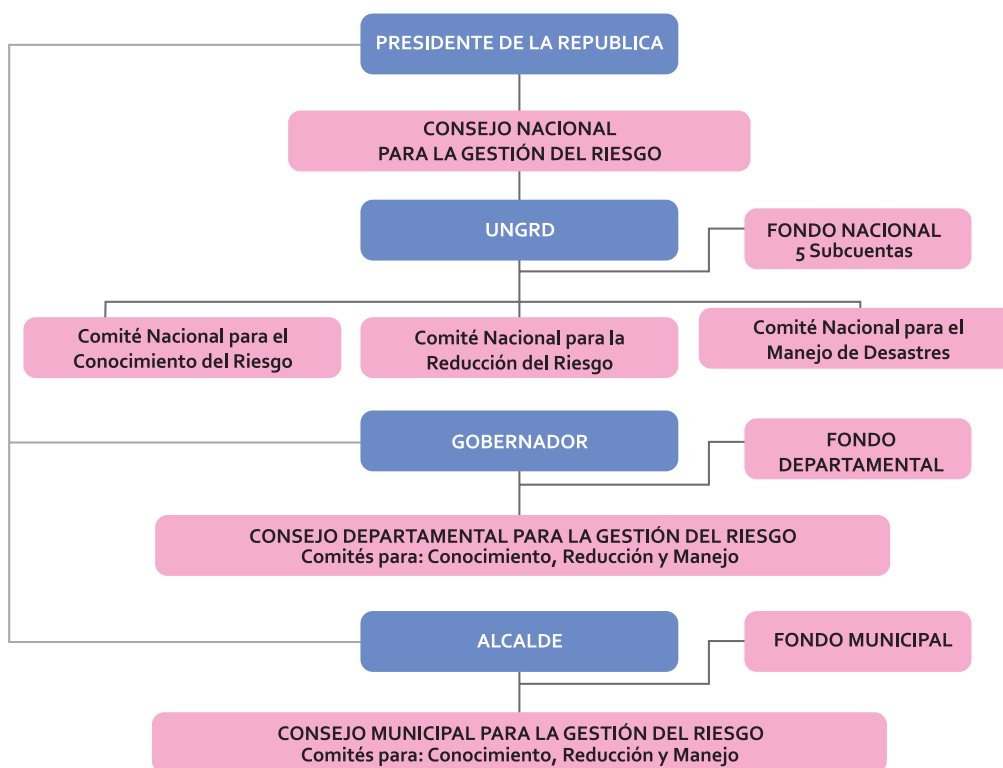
PRESIDENTE DE LA REPUBLICA

CONSEJO NACIONAL
PARA LA GESTIÓN DEL RIESGO

UNGRD

FONDO NACIONAL
5 Subcuentas

Comité Nacional para el Conocimiento del Riesgo

Comité Nacional para la Reducción del Riesgo

Comité Nacional para el Manejo de Desastres

GOBERNADOR

FONDO DEPARTAMENTAL

CONSEJO DEPARTAMENTAL PARA LA GESTIÓN DEL RIESGO
Comités para: Conocimiento, Reducción y Manejo

ALCALDE

FONDO MUNICIPAL

CONSEJO MUNICIPAL PARA LA GESTIÓN DEL RIESGO
Comités para: Conocimiento, Reducción y Manejo